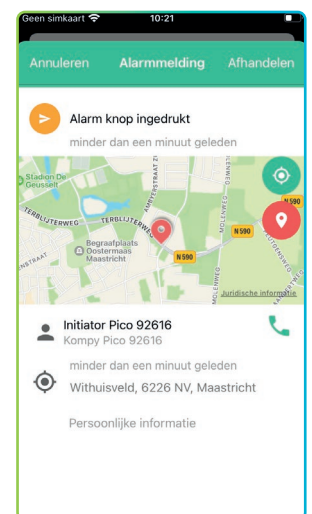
Geen simkaart 10:21

Annuleren Alarmmelding Afhandelen

Alarm knop ingedrukt

minder dan een minuut geleden

Stadion De Geusselt

TERBLIJTERWEG

TERBLIJTERWEG

AMBYERSTRAAT Z

Begraafplaats Oostermaas Maastricht

N590

N590

N590

Juridische informatie

Initiator Pico 92616

Kompy Pico 92616

minder dan een minuut geleden

Withuisveld, 6226 NV, Maastricht

Persoonlijke informatie